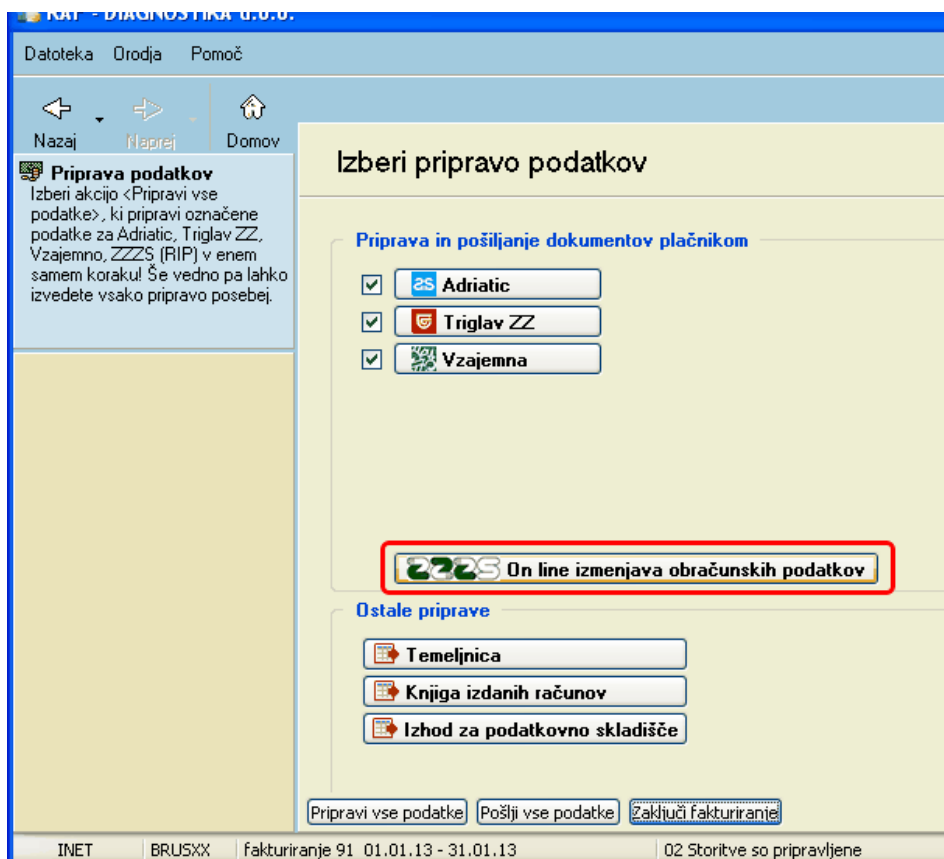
KAT - DIAGNOSTIKA d.o.o.

Datoteka Orodja Pomoč

Nazaj Naprej Domov

Priprava podatkov
Izberi akcijo <Pripravi vse podatke>, ki pripravi označene podatke za Adriatic, Triglav ZZ, Vzajemno, ZZZS (RIP) v enem samem koraku! Še vedno pa lahko izvedete vsako pripravo posebej.

Izberi pripravo podatkov

Priprava in pošiljanje dokumentov plačnikom

as Adriatic

Triglav ZZ

Vzajemna

ZZZS On line izmenjava obračunskih podatkov

Ostale priprave

Temeljnica

Knjiga izdanih računov

Izhod za podatkovno skladišče

Pripravi vse podatke | Pošlji vse podatke | Zaključi fakturiranje

INET | BRUSXX | fakturiranje 91 01.01.13 - 31.01.13 | 02 Storitve so pripravljene